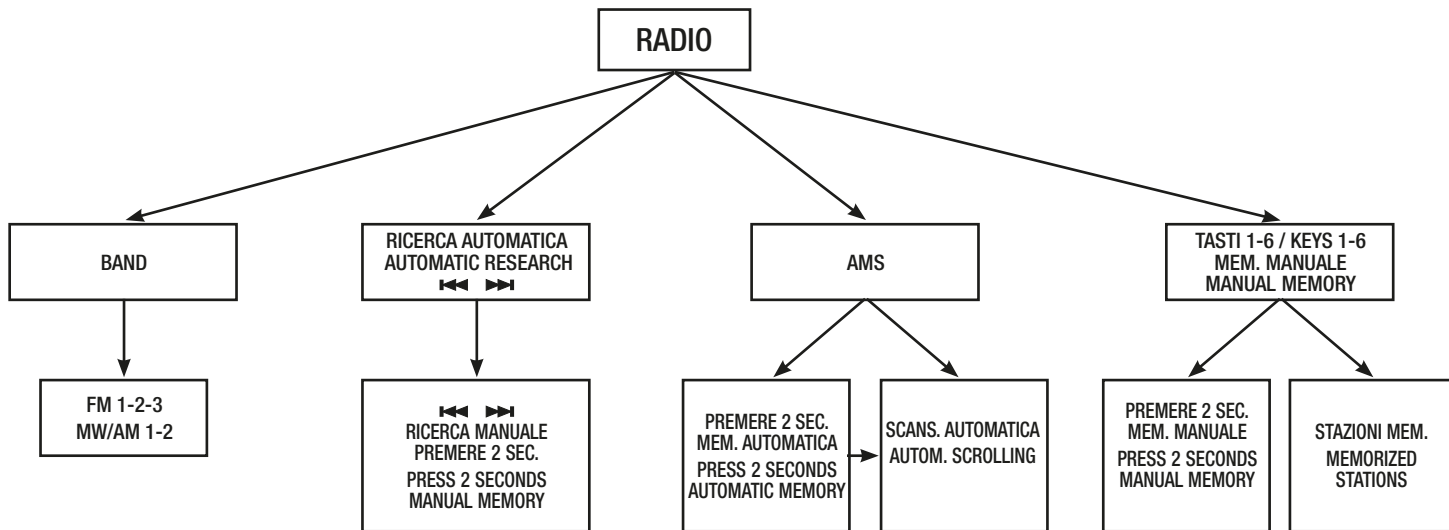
RADIO

BAND

FM 1-2-3
MW/AM 1-2

RICERCA AUTOMATICA
AUTOMATIC RESEARCH
⏮ ⏭

⏮ ⏭
RICERCA MANUALE
PREMERE 2 SEC.
PRESS 2 SECONDS
MANUAL MEMORY

AMS

PREMERE 2 SEC.
MEM. AUTOMATICA
PRESS 2 SECONDS
AUTOMATIC MEMORY

SCANS. AUTOMATICA
AUTOM. SCROLLING

TASTI 1-6 / KEYS 1-6
MEM. MANUALE
MANUAL MEMORY

PREMERE 2 SEC.
MEM. MANUALE
PRESS 2 SECONDS
MANUAL MEMORY

STAZIONI MEM.
MEMORIZED
STATIONS